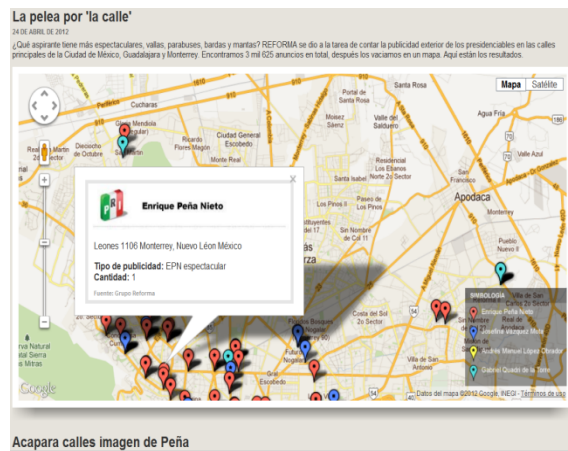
La pelea por 'la calle'

24 DE ABRIL DE 2012

¿Qué aspirante tiene más espectaculares, vallas, parabuses, bardas y mantas? REFORMA se dio a la tarea de contar la publicidad exterior de los presidenciables en las calles principales de la Ciudad de México, Guadalajara y Monterrey. Encontramos 3 mil 625 anuncios en total, después los vaciamos en un mapa. Aquí están los resultados.

Mapa | Satélite

Enrique Peña Nieto

Leones 1106 Monterrey, Nuevo León México

Tipo de publicidad: EPN espectacular
Cantidad: 1

Fuente: Grupo Reforma

SIMBOLOGÍA
Enrique Peña Nieto
Josefina Vázquez Mota
Andrés Manuel López Obrador
Gabriel Quadri de la Torre

Apodaca
Cucharas
Santa Rosa
Ciudad General Escobedo
Google
Datos del mapa ©2012 Google, INEGI - Términos de uso

Acapara calles imagen de Peña